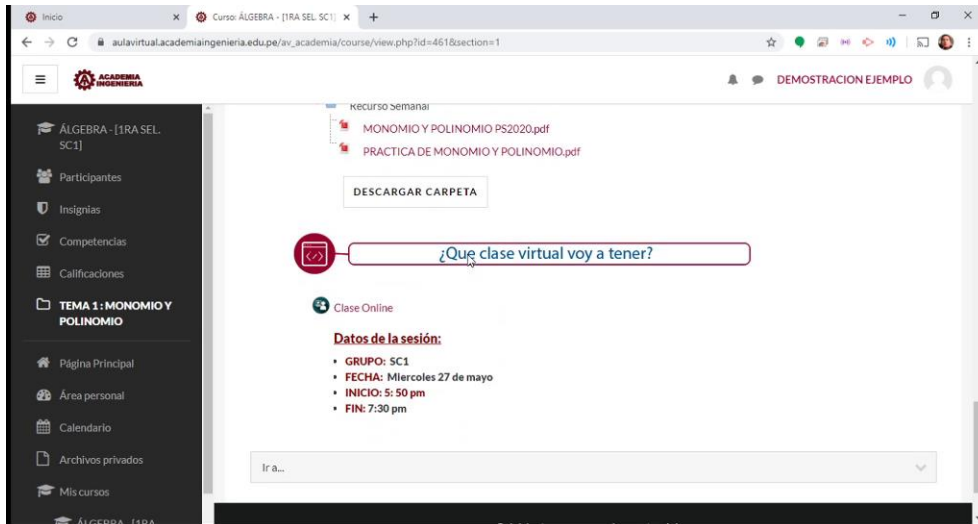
Inicio
Curso: ÁLGEBRA - [1RA SEL. SC1]
+
aulavirtual.academiaingenieria.edu.pe/av_academia/course/view.php?id=461&section=1

ACADEMIA INGENIERIA
DEMOSTRACION EJEMPLO

ÁLGEBRA - [1RA SEL. SC1]
Participantes
Insignias
Competencias
Calificaciones
TEMA 1 : MONOMIO Y POLINOMIO
Página Principal
Área personal
Calendario
Archivos privados
Mis cursos
ÁLGEBRA - [1RA

Recurso Semanal
MONOMIO Y POLINOMIO PS2020.pdf
PRACTICA DE MONOMIO Y POLINOMIO.pdf
DESCARGAR CARPETA

¿Que clase virtual voy a tener?

Clase Online

Datos de la sesión:
• GRUPO: SC1
• FECHA: Miercoles 27 de mayo
• INICIO: 5: 50 pm
• FIN: 7:30 pm

Ir a...